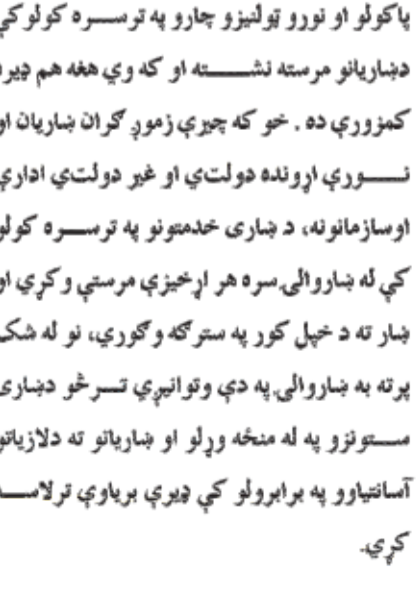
پاکولو او نورو ټولنيزو چارو په ترسره کولو کې
دښاريانو مرسته نشته او که وي هغه هم ډير
کمزوري ده . خو که چيرې زموږ ګران ښاريان او
نوري اړونده دولتي او غير دولتي اداري
اوسازمانونه، د ښاري خدمتونو په ترسره کولو
کې له ښاروالۍ سره هر اړخيزې مرستې وکړي او
ښار ته د خپل کور په سترګه وګوري، نو له شک
پرته به ښاروالي په دې وتوانيږي تـرڅو دښاري
ستونزو په له منځه وړلو او ښاريانو ته دلازياتو
آسانتياوو په برابرولو کې ډيرې برياوې ترلاسه
کړي.